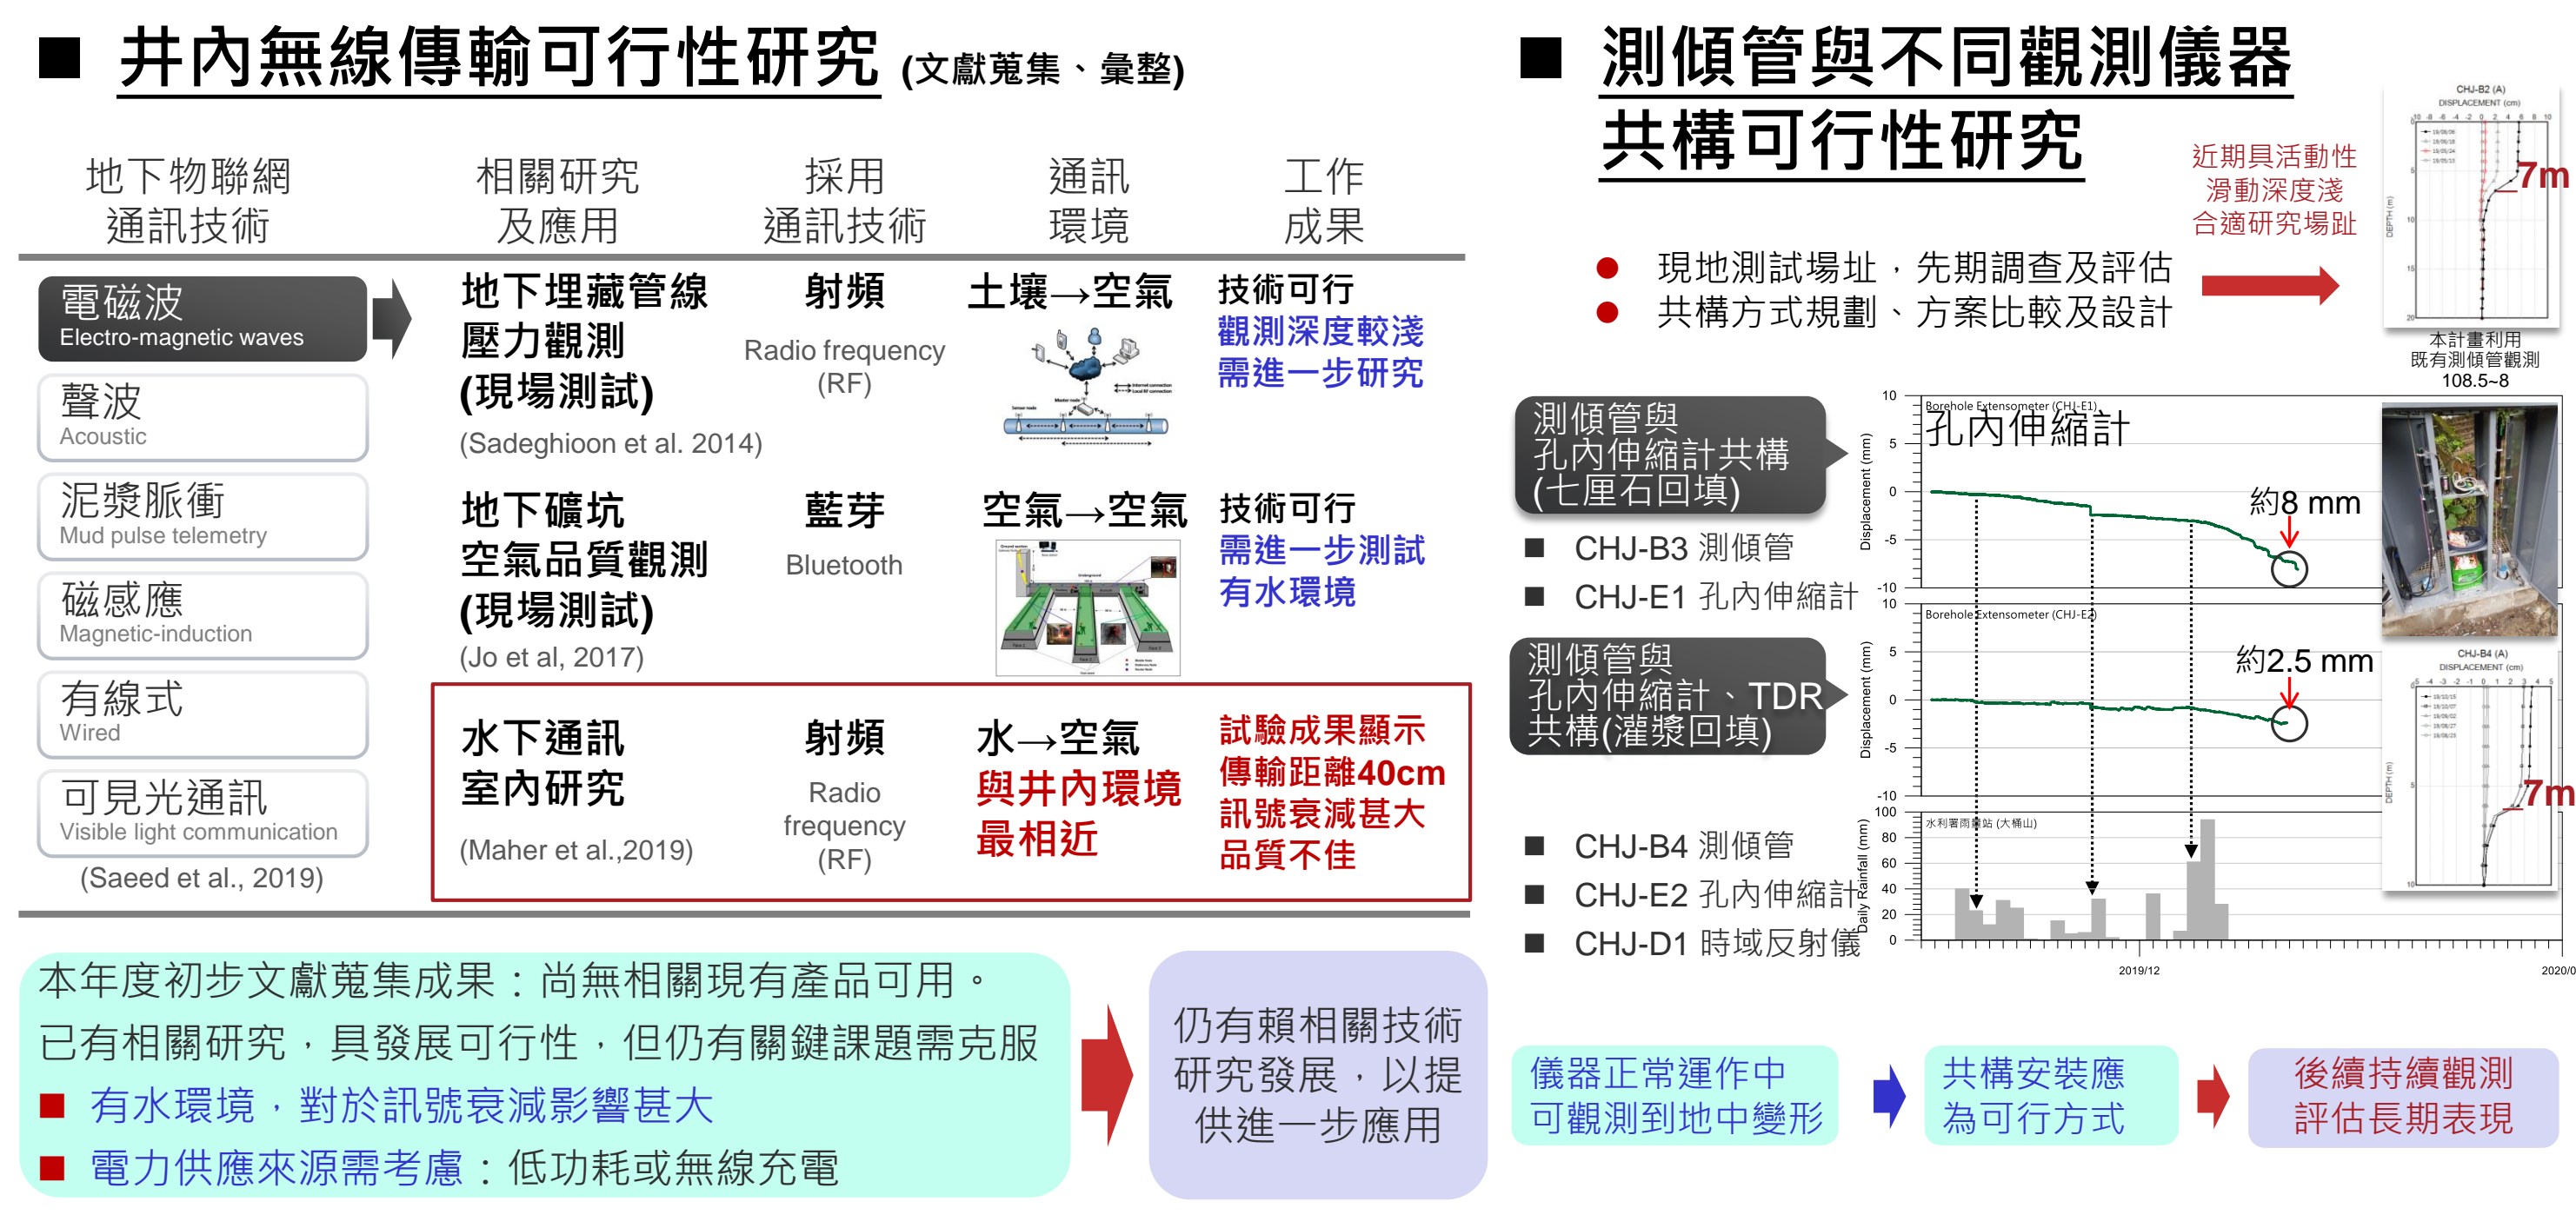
■ 井內無線傳輸可行性研究 (文獻蒐集、彙整)

| 地下物聯網通訊技術 | 相關研究及應用 | 採用通訊技術 | 通訊環境 | 工作成果 |
|---|---|---|---|---|
| 電磁波 Electro-magnetic waves | 地下埋藏管線壓力觀測(現場測試) (Sadeghioon et al. 2014) | 射頻 Radio frequency (RF) | 土壤→空氣 | 技術可行 觀測深度較淺 需進一步研究 |
| 聲波 Acoustic | 地下礦坑空氣品質觀測(現場測試) (Jo et al, 2017) | 藍芽 Bluetooth | 空氣→空氣 | 技術可行 需進一步測試 有水環境 |
| 泥漿脈衝 Mud pulse telemetry | 水下通訊 室內研究 (Maher et al.,2019) | 射頻 Radio frequency (RF) | 水→空氣 與井內環境最相近 | 試驗成果顯示 傳輸距離40cm 訊號衰減甚大 品質不佳 |
| 磁感應 Magnetic-induction | | | | |
| 有線式 Wired | | | | |
| 可見光通訊 Visible light communication | | | | |

(Saeed et al., 2019)

本年度初步文獻蒐集成果：尚無相關現有產品可用。
已有相關研究，具發展可行性，但仍有關鍵課題需克服
■ 有水環境，對於訊號衰減影響甚大
■ 電力供應來源需考慮：低功耗或無線充電

仍有賴相關技術研究發展，以提供進一步應用

■ 測傾管與不同觀測儀器共構可行性研究

● 現地測試場址，先期調查及評估
● 共構方式規劃、方案比較及設計

近期具活動性 滑動深度淺 合適研究場址

CHJ-B2 (A)
DISPLACEMENT (cm)
DEPTH (m)
7m
本計畫利用既有測傾管觀測 108.5~8

測傾管與孔內伸縮計共構(七厘石回填)
■ CHJ-B3 測傾管
■ CHJ-E1 孔內伸縮計

Borehole Extensometer (CHJ-E1)
孔內伸縮計
約8 mm
Displacement (mm)

測傾管與孔內伸縮計、TDR共構(灌漿回填)
Borehole Extensometer (CHJ-E2)
約2.5 mm
Displacement (mm)

■ CHJ-B4 測傾管
■ CHJ-E2 孔內伸縮計
■ CHJ-D1 時域反射儀

水利署雨量站 (大桶山)
Daily Rainfall (mm)
2019/12
2020/0

CHJ-B4 (A)
DISPLACEMENT (cm)
DEPTH (m)
7m

儀器正常運作中可觀測到地中變形
共構安裝應為可行方式
後續持續觀測評估長期表現